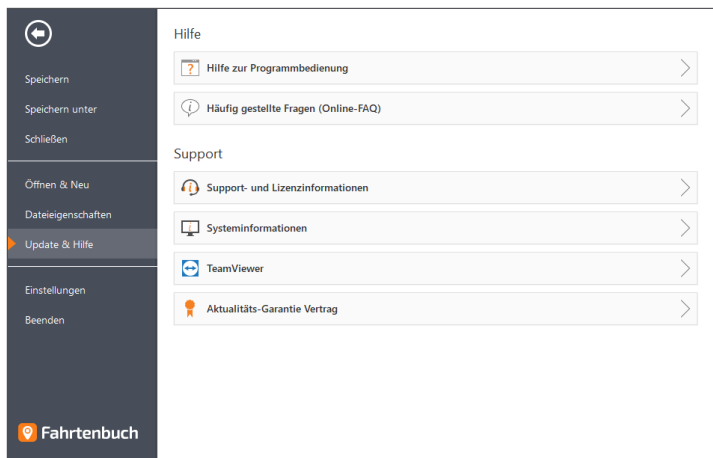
Speichern
Speichern unter
Schließen

Öffnen & Neu
Dateieigenschaften
Update & Hilfe

Einstellungen
Beenden

Fahrtenbuch

Hilfe

Hilfe zur Programmbedienung

Häufig gestellte Fragen (Online-FAQ)

Support

Support- und Lizenzinformationen

Systeminformationen

TeamViewer

Aktualitäts-Garantie Vertrag